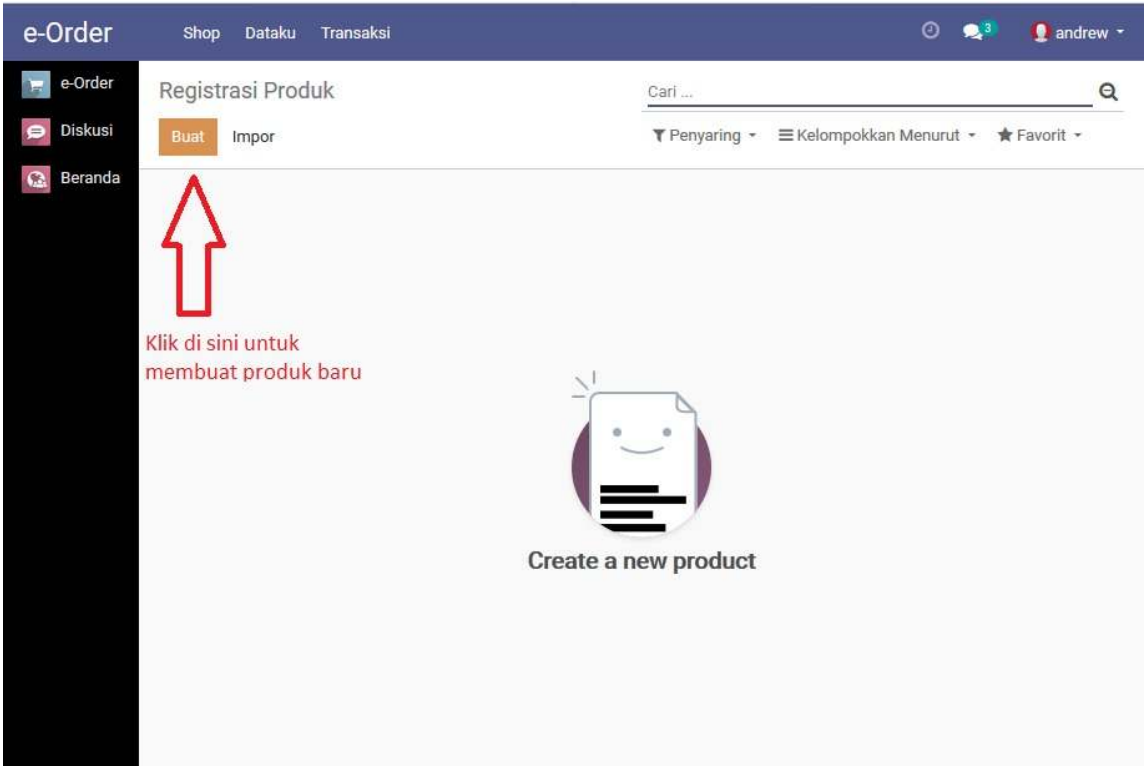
e-Order

Shop Dataku Transaksi

3

andrew

e-Order

Diskusi

Beranda

Registrasi Produk

Cari ...

Buat Impor

Penyaring Kelompokkan Menurut Favorit

Klik di sini untuk membuat produk baru

Create a new product